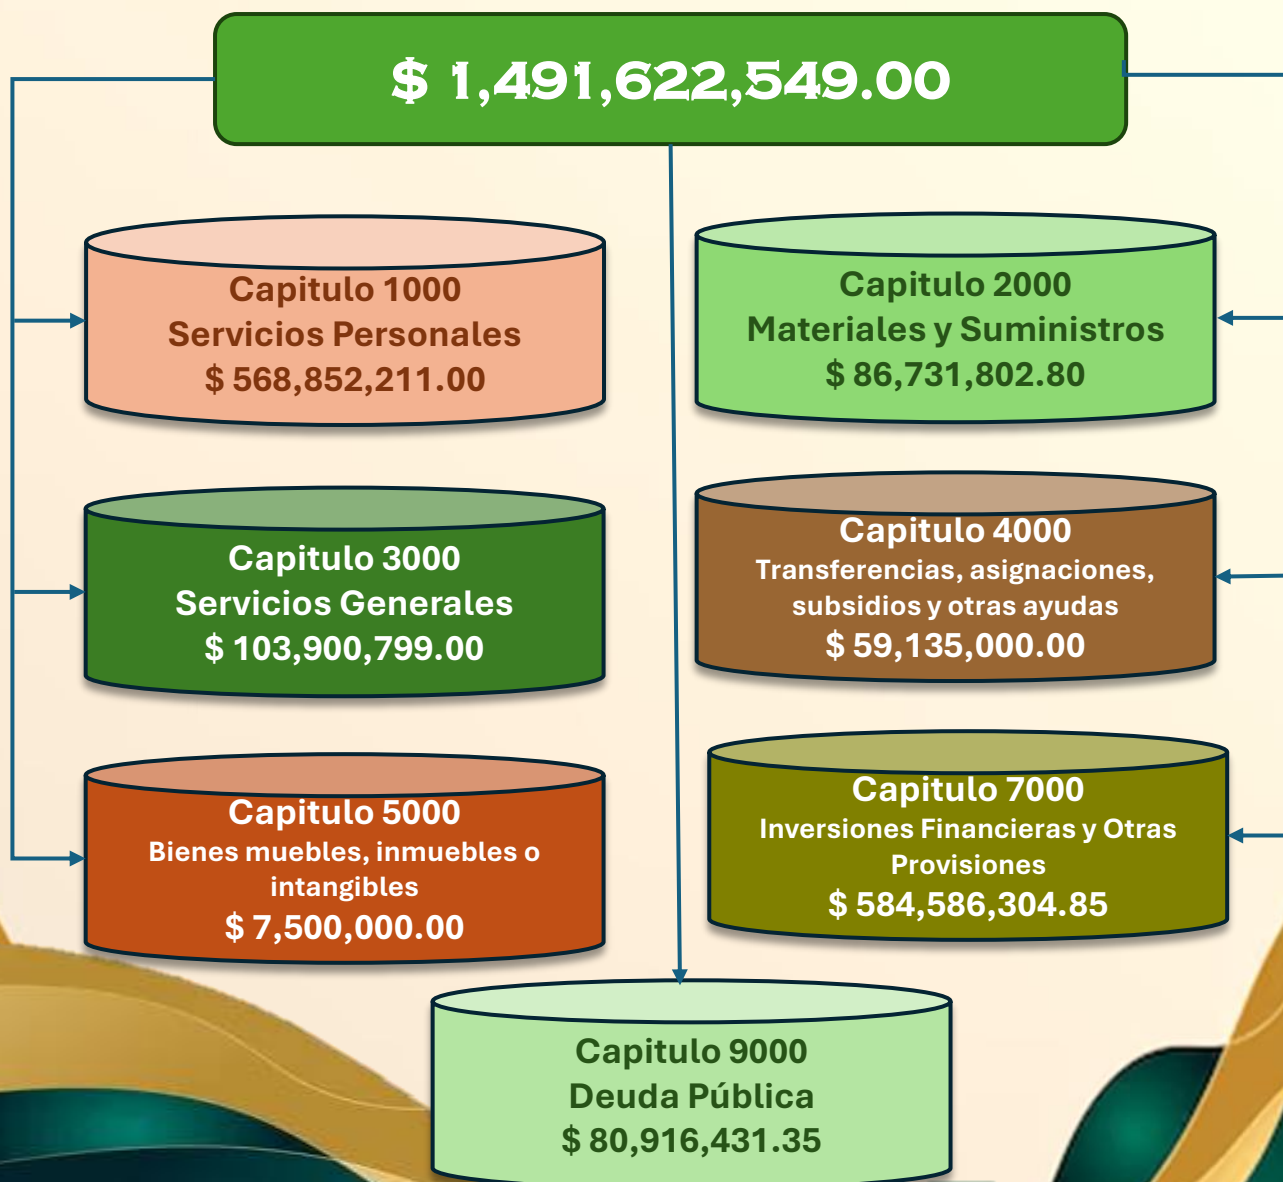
$ 1,491,622,549.00

Capitulo 1000
Servicios Personales
$ 568,852,211.00

Capitulo 2000
Materiales y Suministros
$ 86,731,802.80

Capitulo 3000
Servicios Generales
$ 103,900,799.00

Capitulo 4000
Transferencias, asignaciones, subsidios y otras ayudas
$ 59,135,000.00

Capitulo 5000
Bienes muebles, inmuebles o intangibles
$ 7,500,000.00

Capitulo 7000
Inversiones Financieras y Otras Provisiones
$ 584,586,304.85

Capitulo 9000
Deuda Pública
$ 80,916,431.35